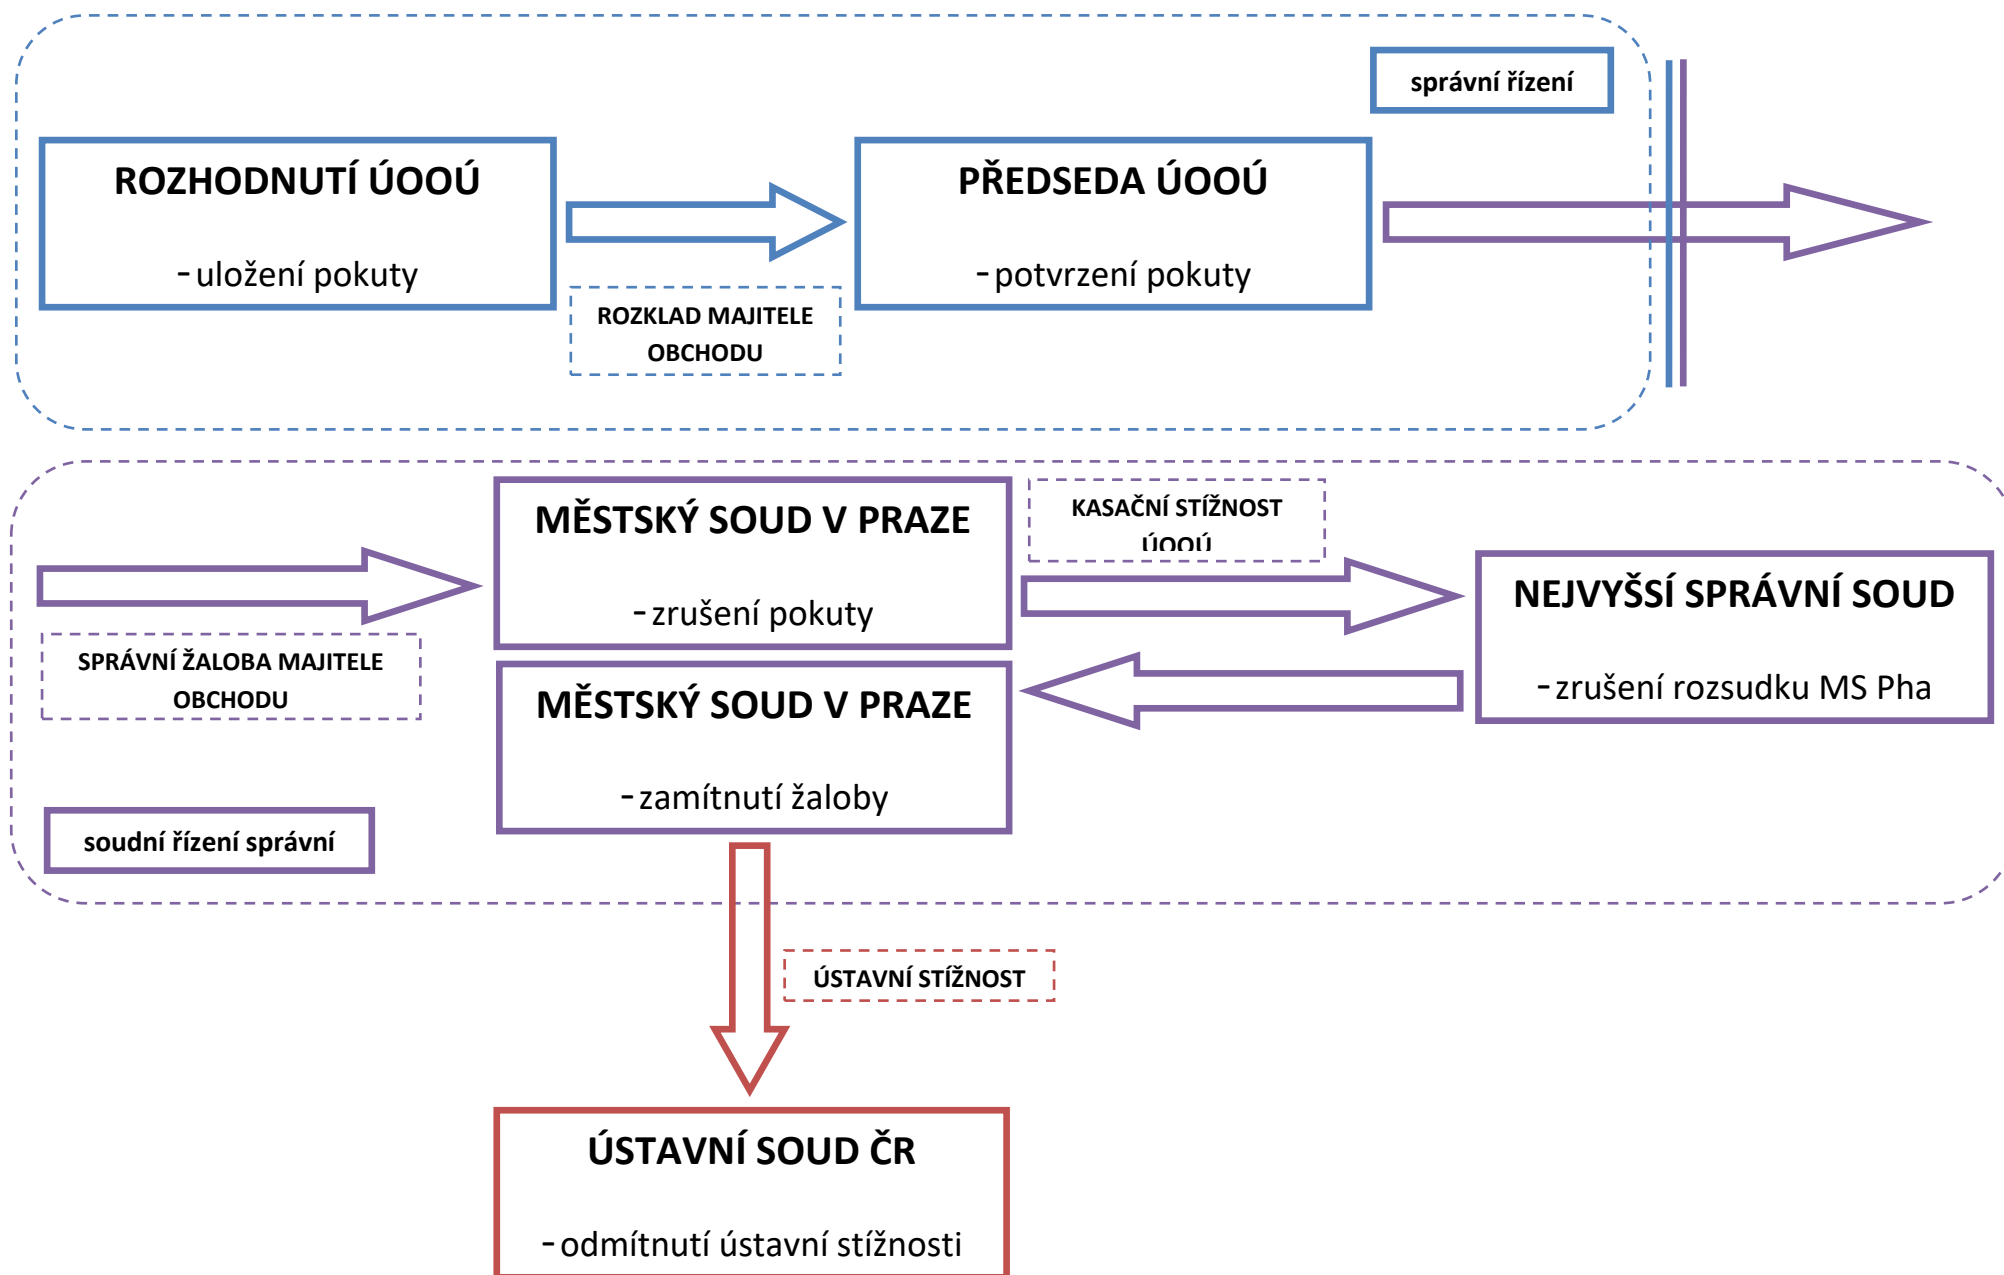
správní řízení

ROZHODNUTÍ ÚOOÚ

- uložení pokuty

ROZKLAD MAJITELE OBCHODU

PŘEDSEDA ÚOOÚ

- potvrzení pokuty

MĚSTSKÝ SOUD V PRAZE

- zrušení pokuty

KASAČNÍ STÍŽNOST ÚOOÚ

NEJVYŠŠÍ SPRÁVNÍ SOUD

- zrušení rozsudku MS Pha

SPRÁVNÍ ŽALOBA MAJITELE OBCHODU

MĚSTSKÝ SOUD V PRAZE

- zamítnutí žaloby

soudní řízení správní

ÚSTAVNÍ STÍŽNOST

ÚSTAVNÍ SOUD ČR

- odmítnutí ústavní stížnosti